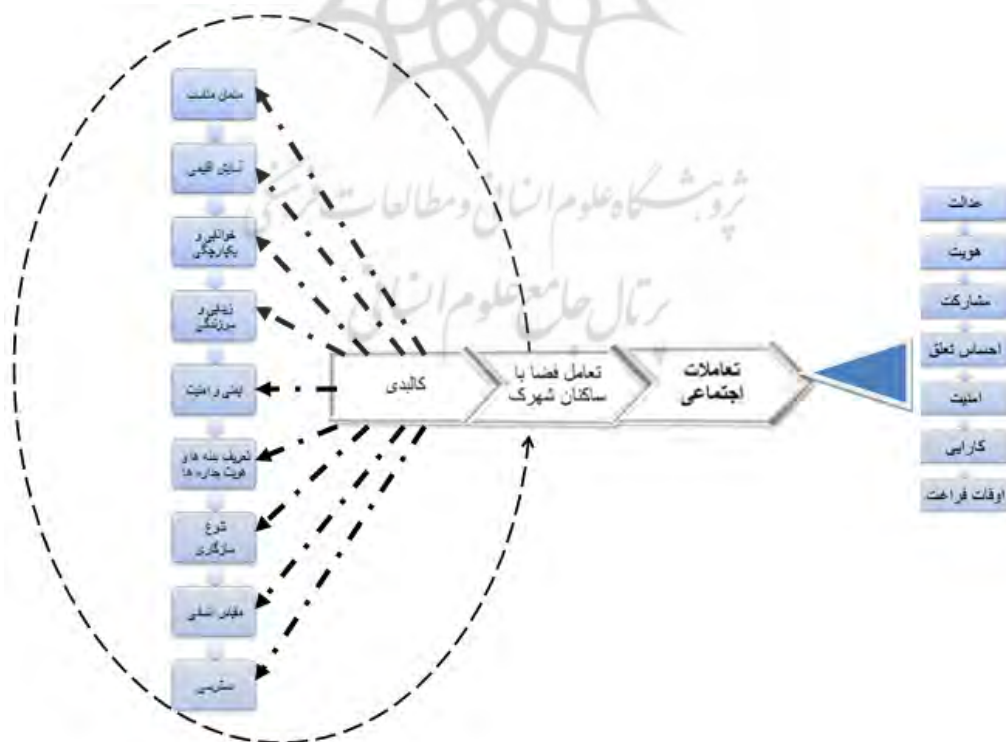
عدالت
هویت
مشارکت
احساس تعلق
امنیت
کارایی
اوقات فراغت

تعاملات اجتماعی

تعامل فضا با ساکنان شهرک

کالبدی

متمان مالکیت
آسایش اقلیمی
خوانایی و یکپارچگی
زیبایی و سرزندگی
ایمنی و امنیت
تعریف بدنه ها و هویت جداره ها
تنوع سازگاری
مقیاس انسانی
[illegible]

پژوهشگاه علوم انسانی و مطالعات فرهنگی
پرتال جامع علوم انسانی